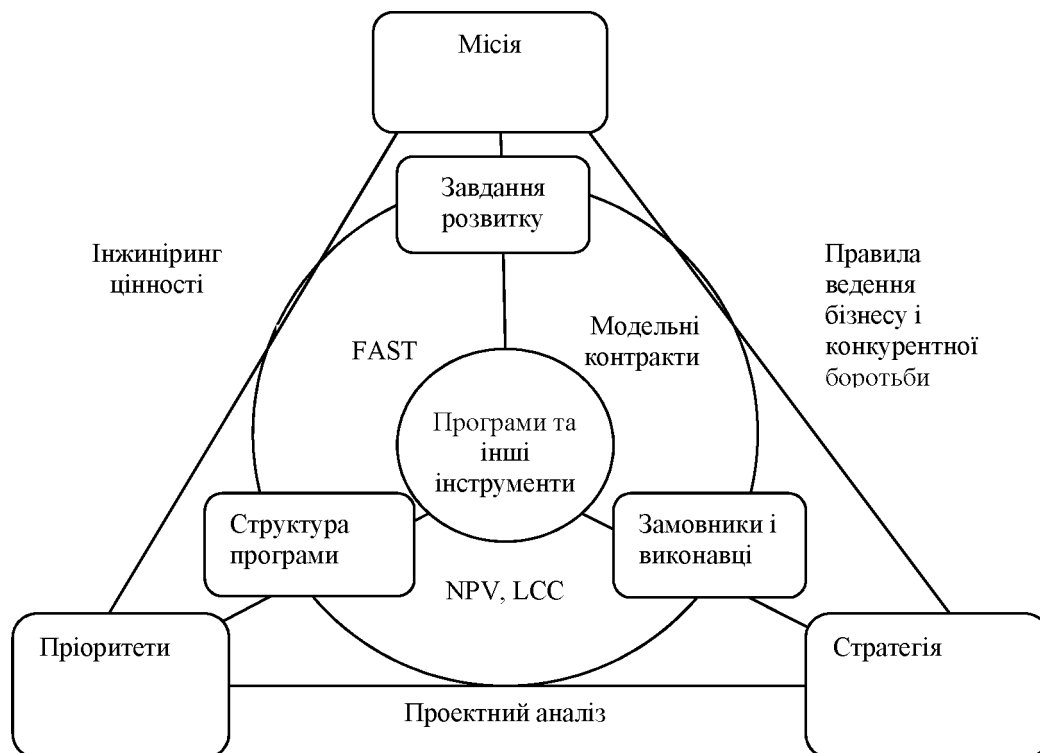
Місія

Завдання розвитку

Інжиніринг цінності

Правила ведення бізнесу і конкурентної боротьби

FAST

Модельні контракти

Програми та інші інструменти

Структура програми

Замовники і виконавці

NPV, LCC

Пріоритети

Стратегія

Проектний аналіз